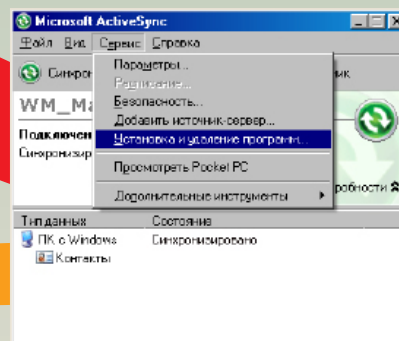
Microsoft ActiveSync
Файл Вид Сервис Справка
Синхрон
WM_Ma
Подключен
Синхронизир
Параметры...
Расписание...
Безопасность...
Добавить источник-сервер...
Установка и удаление программ...
Просмотреть Pocket PC
Дополнительные инструменты
ик
робности
Тип данных
Состояние
ПК с Windows
Синхронизировано
Контакты